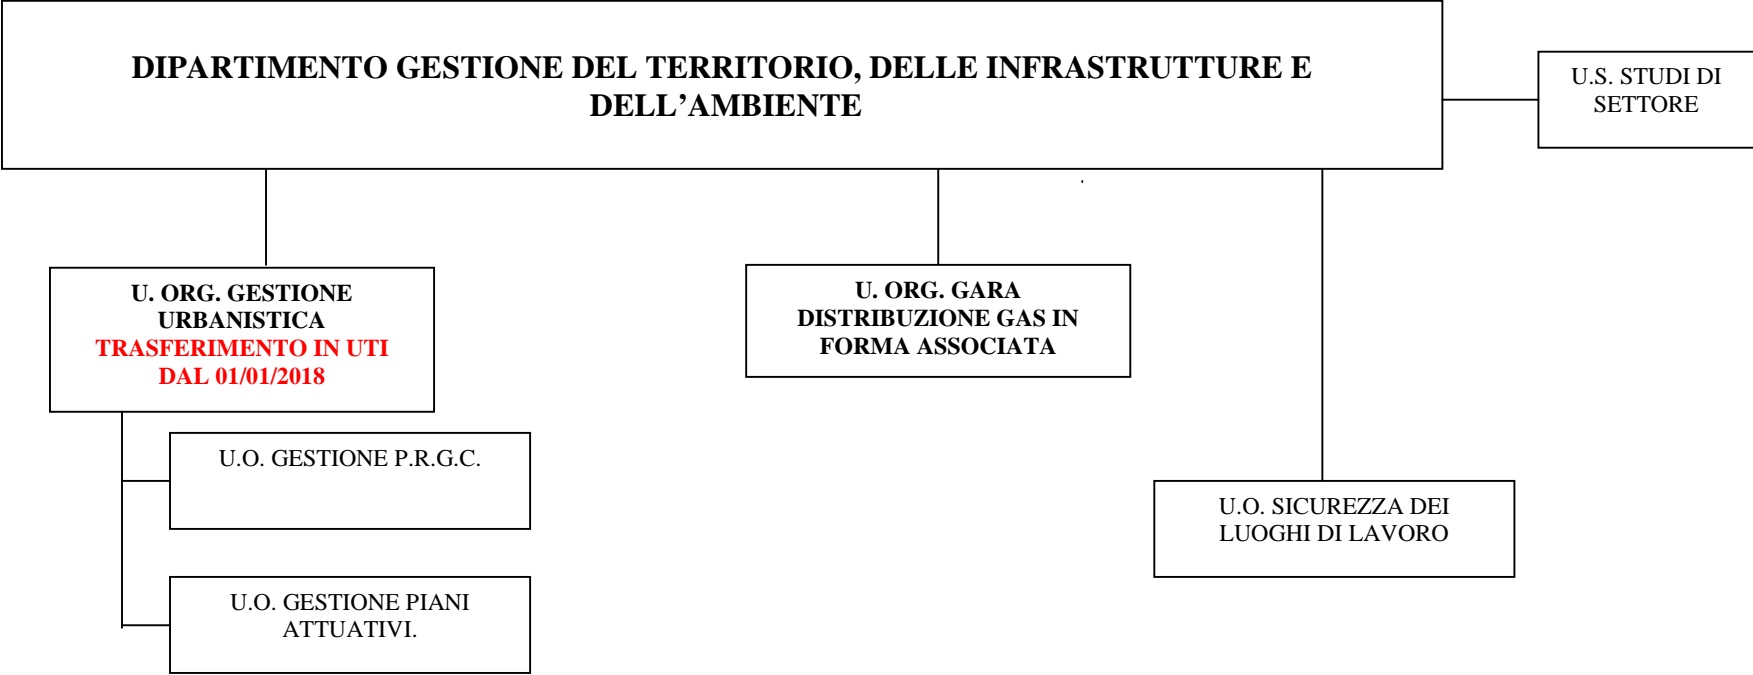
DIPARTIMENTO GESTIONE DEL TERRITORIO, DELLE INFRASTRUTTURE E DELL'AMBIENTE

U.S. STUDI DI SETTORE

U. ORG. GESTIONE URBANISTICA
TRASFERIMENTO IN UTI DAL 01/01/2018

U.O. GESTIONE P.R.G.C.

U.O. GESTIONE PIANI ATTUATIVI.

U. ORG. GARA DISTRIBUZIONE GAS IN FORMA ASSOCIATA

U.O. SICUREZZA DEI LUOGHI DI LAVORO